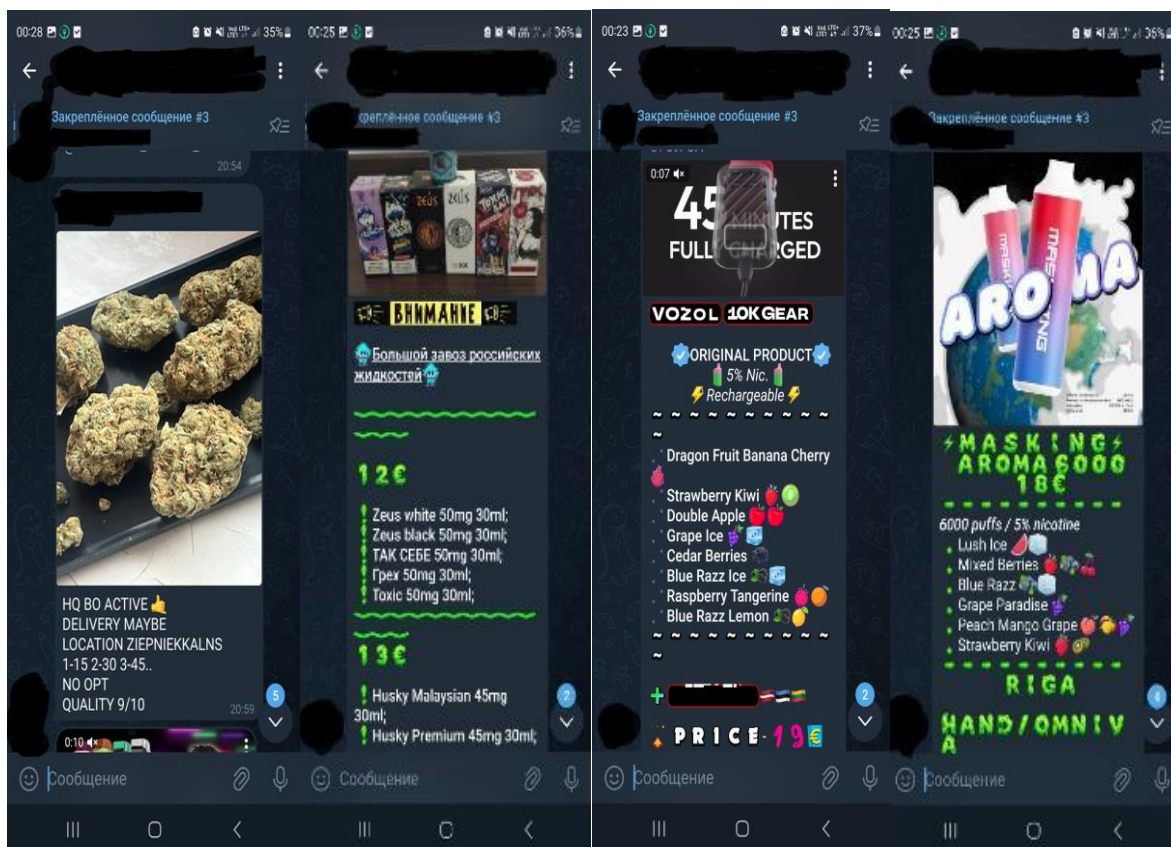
00:28 35%

Закреплённое сообщение #3

20:54

HQ BO ACTIVE 👍
DELIVERY MAYBE
LOCATION ZIEPNIEKKALNS
1-15 2-30 3-45..
NO OPT
QUALITY 9/10

20:59

0:10

5

Сообщение

00:25 36%

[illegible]креплённое сообщение #3

ВНИМАНИЕ

Большой завоз российских жидкостей

12€

Zeus white 50mg 30ml;
Zeus black 50mg 30ml;
ТАК СЕБЕ 50mg 30ml;
Грех 50mg 30ml;
Toxic 50mg 30ml;

13€

Husky Malaysian 45mg 30ml;
Husky Premium 45mg 30ml;

7

Сообщение

00:23 37%

Закреплённое сообщение #3

0:07

45 MINUTES FULL CHARGED

VOZOL 10K GEAR

ORIGINAL PRODUCT
5% Nic.
Rechargeable

Dragon Fruit Banana Cherry
Strawberry Kiwi
Double Apple
Grape Ice
Cedar Berries
Blue Razz Ice
Raspberry Tangerine
Blue Razz Lemon

PRICE-19€

2

Сообщение

00:25 36%

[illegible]креплённое сообщение #3

AROMA
MASKING

MASKING AROMA 6000
18€

6000 puffs / 5% nicotine
Lush Ice
Mixed Berries
Blue Razz
Grape Paradise
Peach Mango Grape
Strawberry Kiwi

RIGA

HAND/OMNIVA

Сообщение